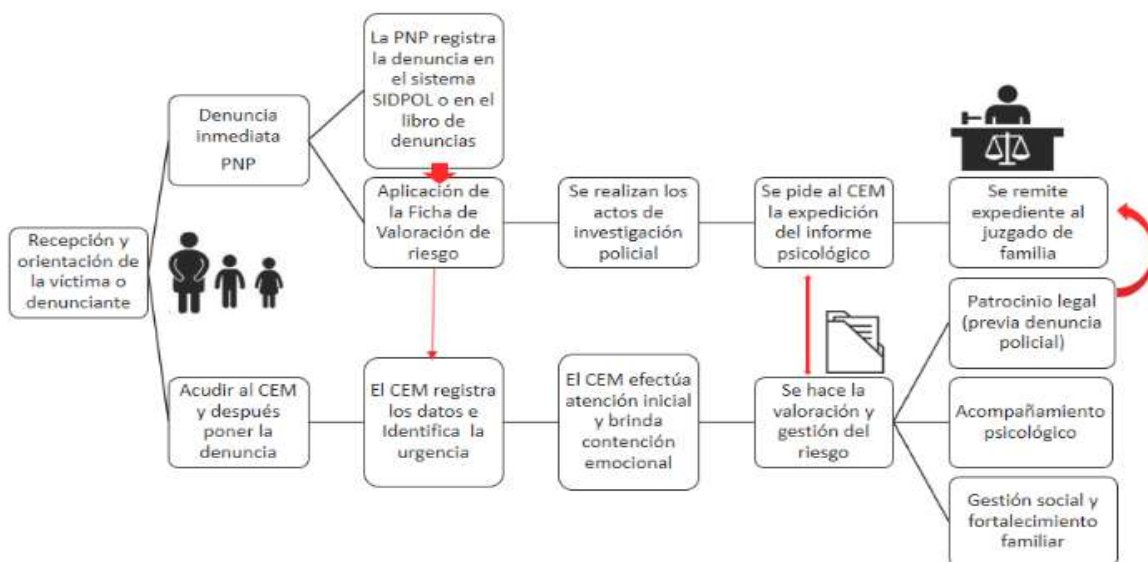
Recepción y orientación de la víctima o denunciante

Denuncia inmediata PNP

La PNP registra la denuncia en el sistema SIDPOL o en el libro de denuncias

Aplicación de la Ficha de Valoración de riesgo

Se realizan los actos de investigación policial

Se pide al CEM la expedición del informe psicológico

Se remite expediente al juzgado de familia

Acudir al CEM y después poner la denuncia

El CEM registra los datos e Identifica la urgencia

El CEM efectúa atención inicial y brinda contención emocional

Se hace la valoración y gestión del riesgo

Patrocinio legal (previa denuncia policial)

Acompañamiento psicológico

Gestión social y fortalecimiento familiar